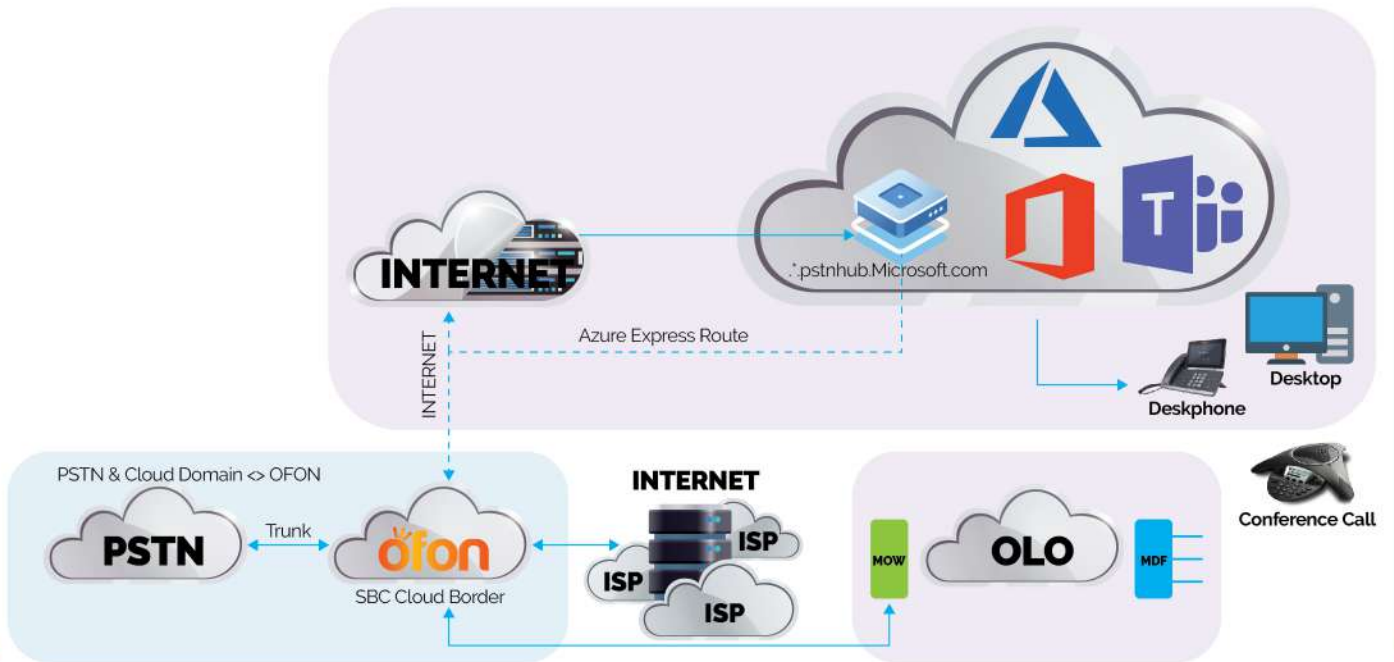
INTERNET

*.pstnhub.Microsoft.com

Azure Express Route

INTERNET

Desktop

Deskphone

Conference Call

PSTN & Cloud Domain <> OFON

PSTN

Trunk

ofon

SBC Cloud Border

INTERNET

ISP

ISP

ISP

MOW

OLO

MDF